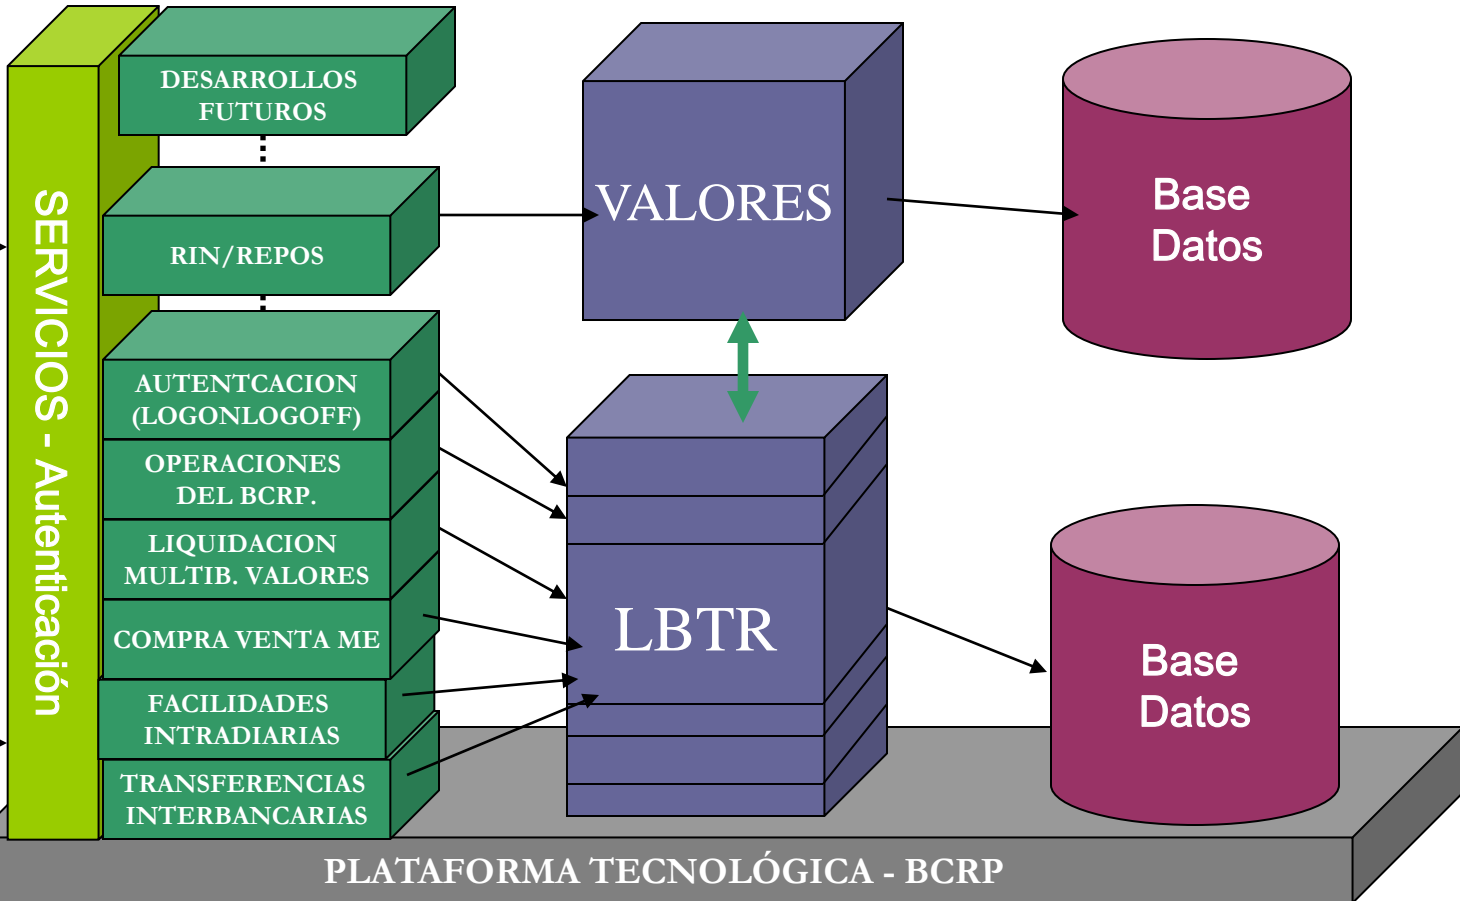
SERVICIOS - Autenticación

DESARROLLOS FUTUROS

RIN/REPOS

AUTENTCACION (LOGONLOGOFF)

OPERACIONES DEL BCRP.

LIQUIDACION MULTIB. VALORES

COMPRA VENTA ME

FACILIDADES INTRADIARIAS

TRANSFERENCIAS INTERBANCARIAS

VALORES

LBTR

Base Datos

Base Datos

PLATAFORMA TECNOLÓGICA - BCRP